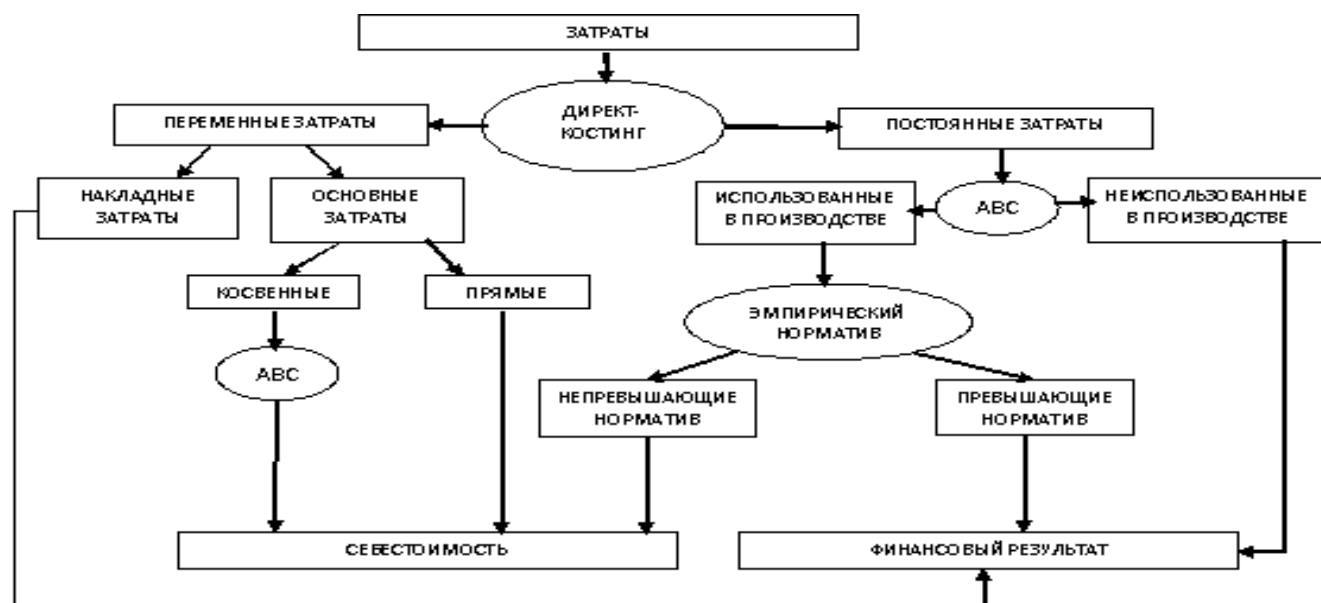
ЗАТРАТЫ

ДИРЕКТ-КОСТИНГ

ПЕРЕМЕННЫЕ ЗАТРАТЫ

ПОСТОЯННЫЕ ЗАТРАТЫ

НАКЛАДНЫЕ ЗАТРАТЫ

ОСНОВНЫЕ ЗАТРАТЫ

ИСПОЛЬЗОВАННЫЕ В ПРОИЗВОДСТВЕ

ABC

НЕИСПОЛЬЗОВАННЫЕ В ПРОИЗВОДСТВЕ

КОСВЕННЫЕ

ПРЯМЫЕ

ЭМПИРИЧЕСКИЙ НОРМАТИВ

ABC

НЕПРЕВЫШАЮЩИЕ НОРМАТИВ

ПРЕВЫШАЮЩИЕ НОРМАТИВ

СЕБЕСТОИМОСТЬ

ФИНАНСОВЫЙ РЕЗУЛЬТАТ